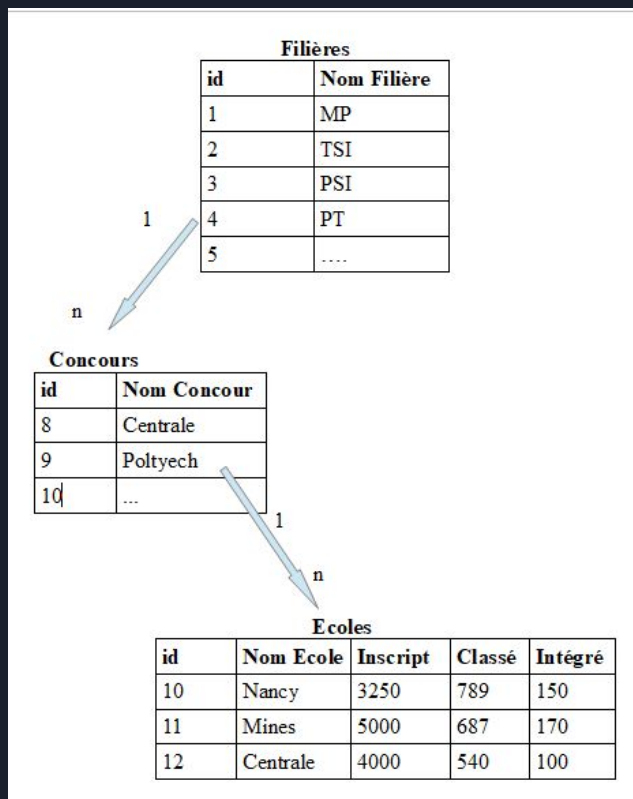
Filières

| id | Nom Filière |
|---|---|
| 1 | MP |
| 2 | TSI |
| 3 | PSI |
| 4 | PT |
| 5 | …. |

1

n

Concours

| id | Nom Concour |
|---|---|
| 8 | Centrale |
| 9 | Poltyech |
| 10 | ... |

1

n

Ecoles

| id | Nom Ecole | Inscript | Classé | Intégré |
|---|---|---|---|---|
| 10 | Nancy | 3250 | 789 | 150 |
| 11 | Mines | 5000 | 687 | 170 |
| 12 | Centrale | 4000 | 540 | 100 |